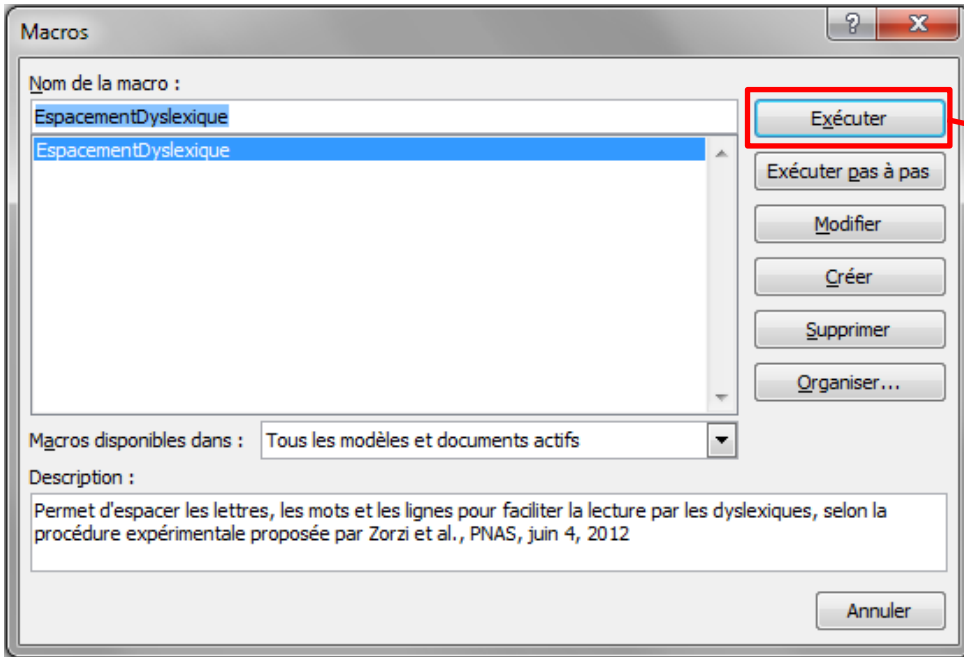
Macros

?

X

Nom de la macro :

EspacementDyslexique

EspacementDyslexique

Exécuter

Exécuter pas à pas

Modifier

Créer

Supprimer

Organiser...

Macros disponibles dans : Tous les modèles et documents actifs

Description :

Permet d'espacer les lettres, les mots et les lignes pour faciliter la lecture par les dyslexiques, selon la procédure expérimentale proposée par Zorzi et al., PNAS, juin 4, 2012

Annuler